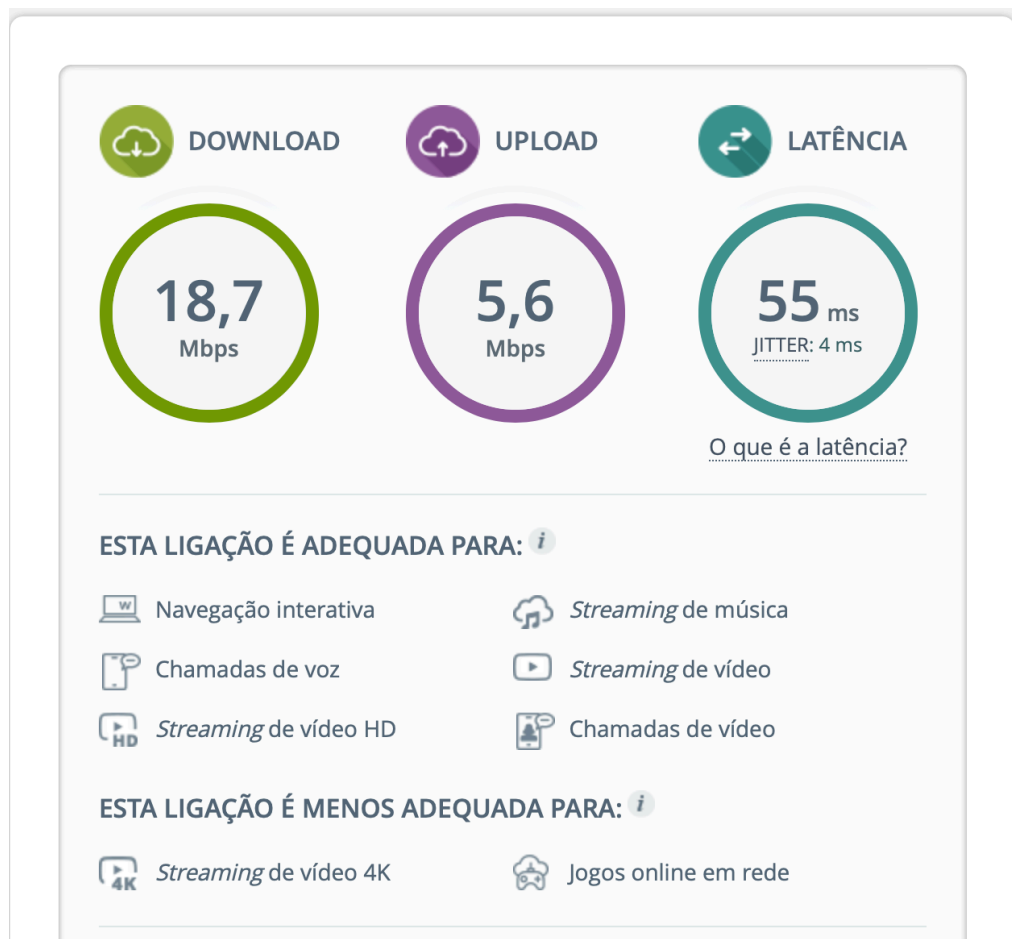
DOWNLOAD

18,7
Mbps

UPLOAD

5,6
Mbps

LATÊNCIA

55 ms
JITTER: 4 ms

O que é a latência?

ESTA LIGAÇÃO É ADEQUADA PARA: i

W Navegação interativa

Streaming de música

Chamadas de voz

Streaming de vídeo

HD Streaming de vídeo HD

Chamadas de vídeo

ESTA LIGAÇÃO É MENOS ADEQUADA PARA: i

4K Streaming de vídeo 4K

Jogos online em rede